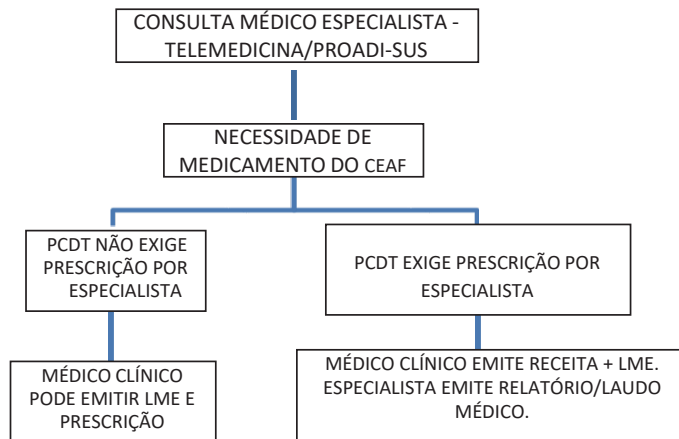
CONSULTA MÉDICO ESPECIALISTA - TELEMEDICINA/PROADI-SUS

NECESSIDADE DE MEDICAMENTO DO CEAF

PCDT NÃO EXIGE PRESCRIÇÃO POR ESPECIALISTA

PCDT EXIGE PRESCRIÇÃO POR ESPECIALISTA

MÉDICO CLÍNICO PODE EMITIR LME E PRESCRIÇÃO

MÉDICO CLÍNICO EMITE RECEITA + LME. ESPECIALISTA EMITE RELATÓRIO/LAUDO MÉDICO.